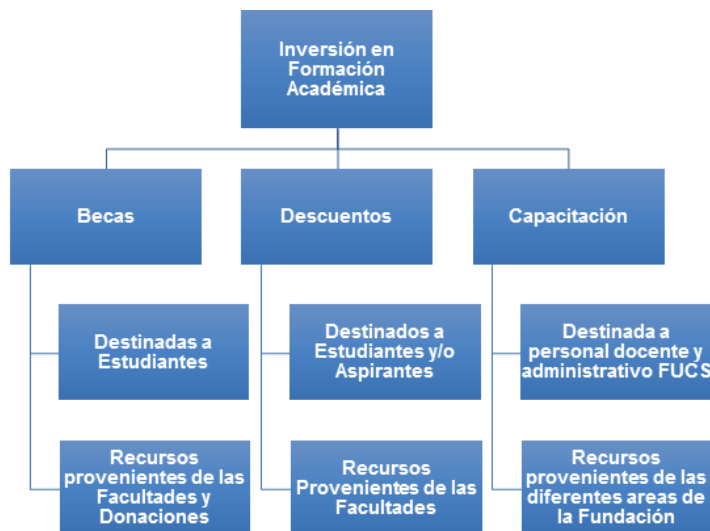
Inversión en Formación Académica

Becas

Destinadas a Estudiantes

Recursos provenientes de las Facultades y Donaciones

Descuentos

Destinados a Estudiantes y/o Aspirantes

Recursos Provenientes de las Facultades

Capacitación

Destinada a personal docente y administrativo FUCS

Recursos provenientes de las diferentes areas de la Fundación